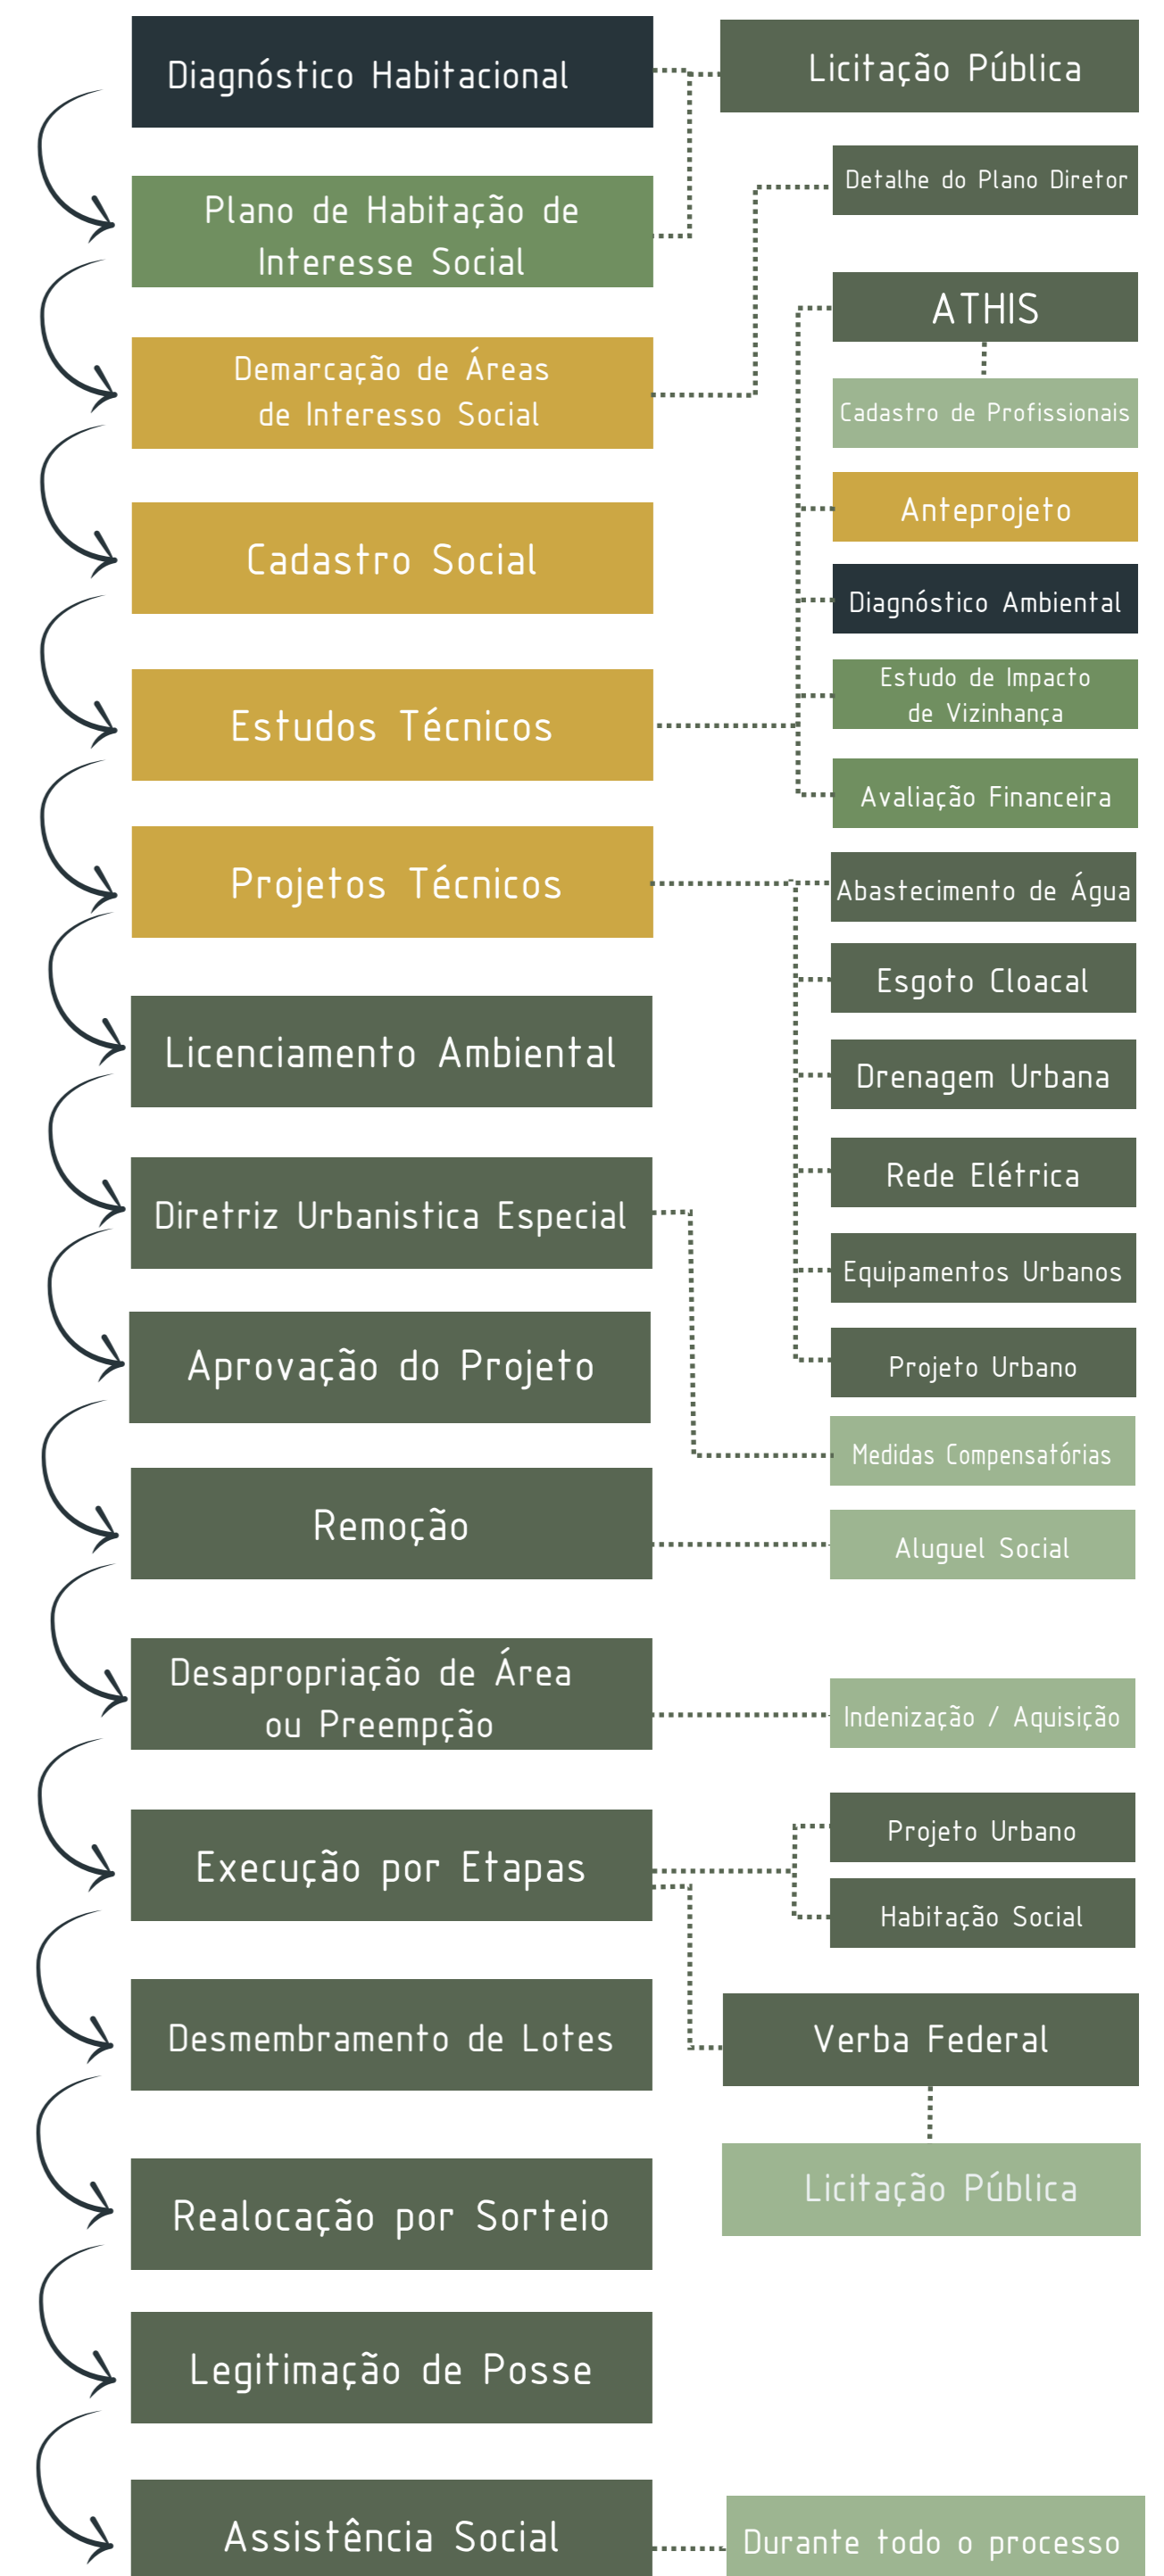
Diagnóstico Habitacional

Licitação Pública

Plano de Habitação de Interesse Social

Detalhe do Plano Diretor

Demarcação de Áreas de Interesso Social

ATHIS

Cadastro de Profissionais

Cadastro Social

Anteprojeto

Diagnóstico Ambiental

Estudos Técnicos

Estudo de Impacto de Vizinhança

Avaliação Financeira

Projetos Técnicos

Abastecimento de Água

Esgoto Cloacal

Licenciamento Ambiental

Drenagem Urbana

Rede Elétrica

Diretriz Urbanistica Especial

Equipamentos Urbanos

Aprovação do Projeto

Projeto Urbano

Medidas Compensatórias

Remoção

Aluguel Social

Desapropriação de Área ou Preempção

Indenização / Aquisição

Projeto Urbano

Execução por Etapas

Habitação Social

Desmembramento de Lotes

Verba Federal

Realocação por Sorteio

Licitação Pública

Legitimação de Posse

Assistência Social

Durante todo o processo